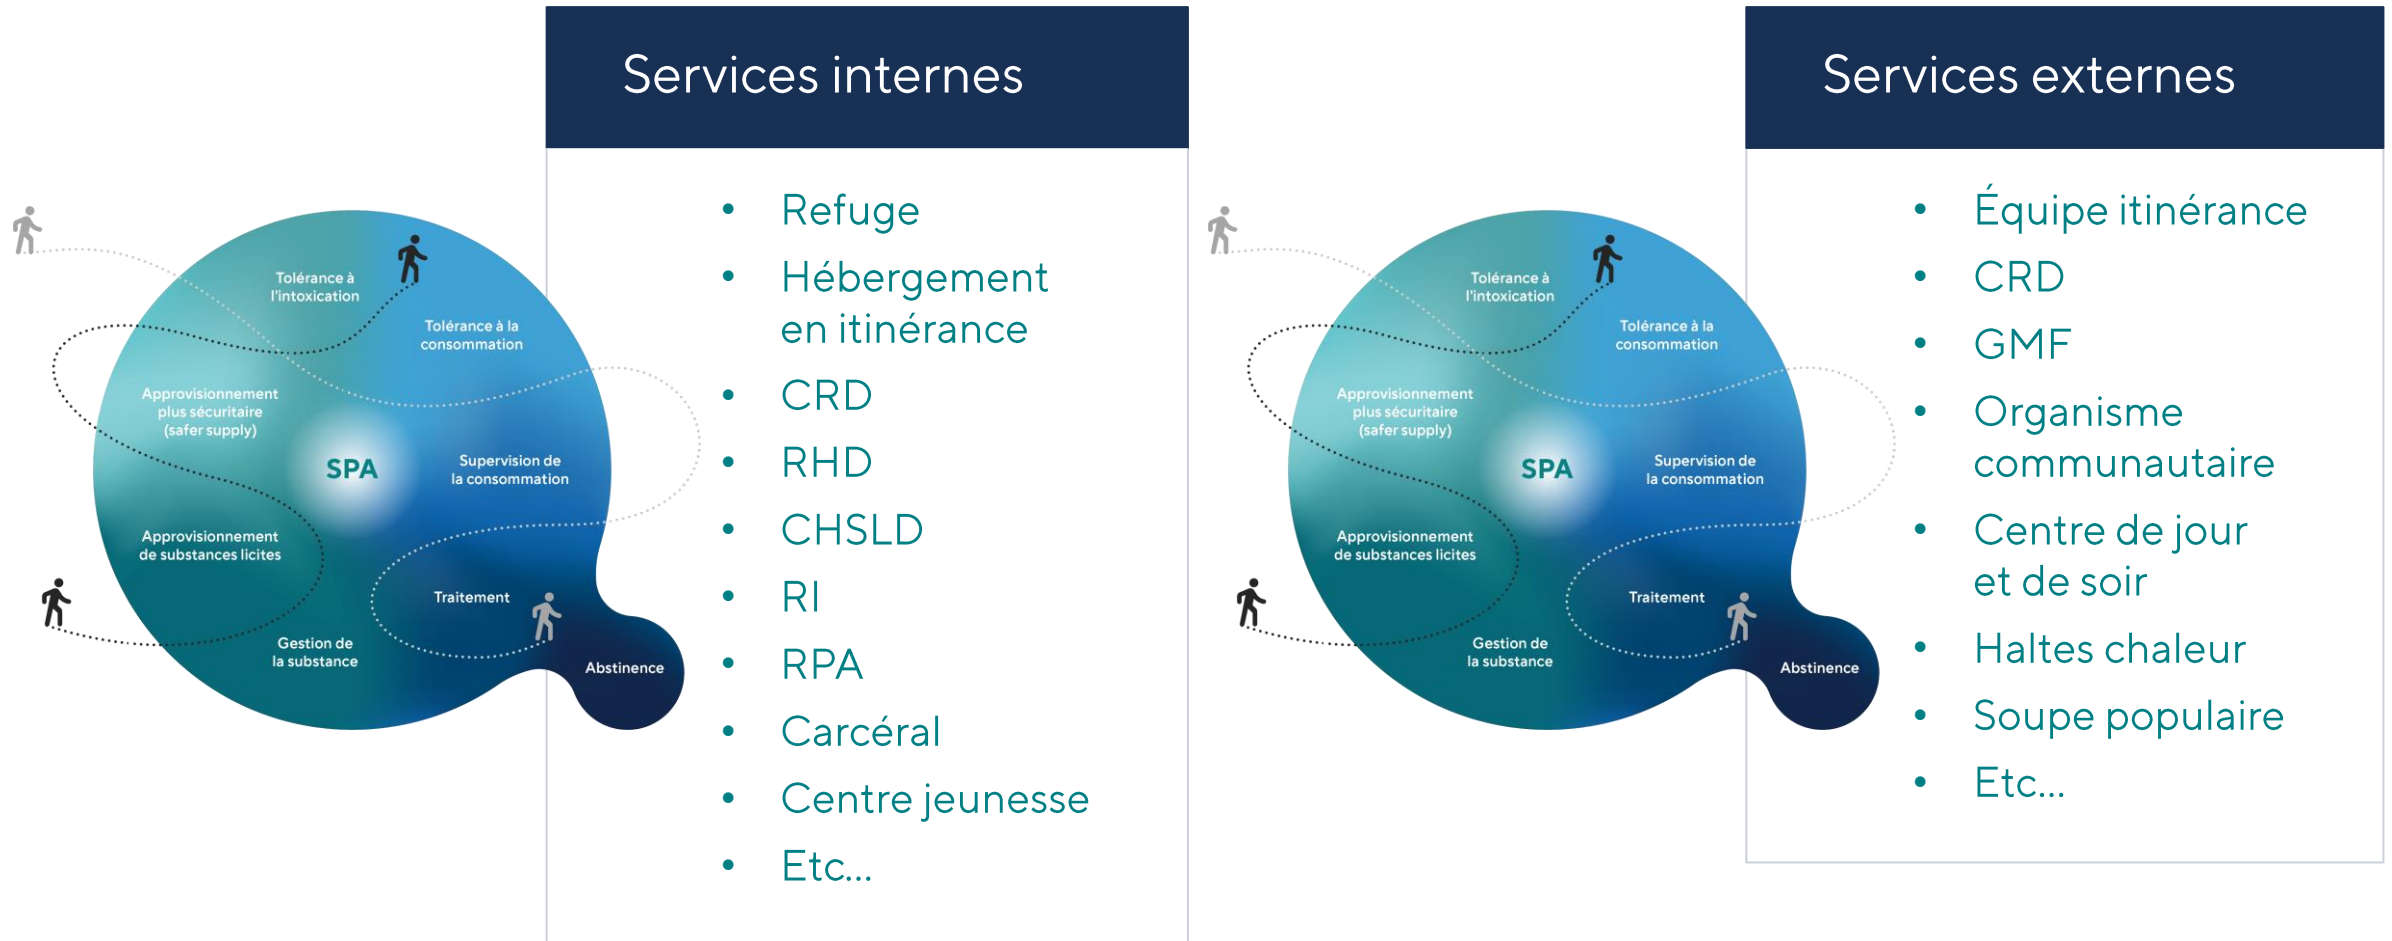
Tolérance à l'intoxication

Tolérance à la consommation

Approvisionnement plus sécuritaire (safer supply)

SPA

Supervision de la consommation

Approvisionnement de substances licites

Traitement

Gestion de la substance

Abstinence

Services internes

- Refuge
- Hébergement en itinérance
- CRD
- RHD
- CHSLD
- RI
- RPA
- Carcéral
- Centre jeunesse
- Etc…

Tolérance à l'intoxication

Tolérance à la consommation

Approvisionnement plus sécuritaire (safer supply)

SPA

Supervision de la consommation

Approvisionnement de substances licites

Traitement

Gestion de la substance

Abstinence

Services externes

- Équipe itinérance
- CRD
- GMF
- Organisme communautaire
- Centre de jour et de soir
- Haltes chaleur
- Soupe populaire
- Etc…